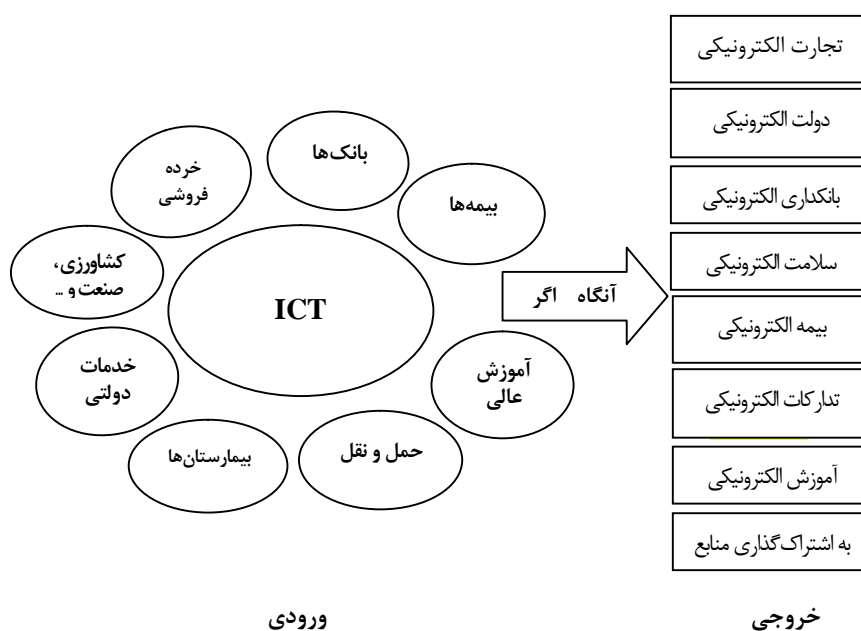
ICT

بانک‌ها

خرده فروشی

بیمه‌ها

کشاورزی، صنعت و ..

خدمات دولتی

آموزش عالی

حمل و نقل

بیمارستان‌ها

اگر آنگاه

تجارت الکترونیکی

دولت الکترونیکی

بانکداری الکترونیکی

سلامت الکترونیکی

بیمه الکترونیکی

تدارکات الکترونیکی

آموزش الکترونیکی

به اشتراک گذاری منابع

ورودی

خروجی